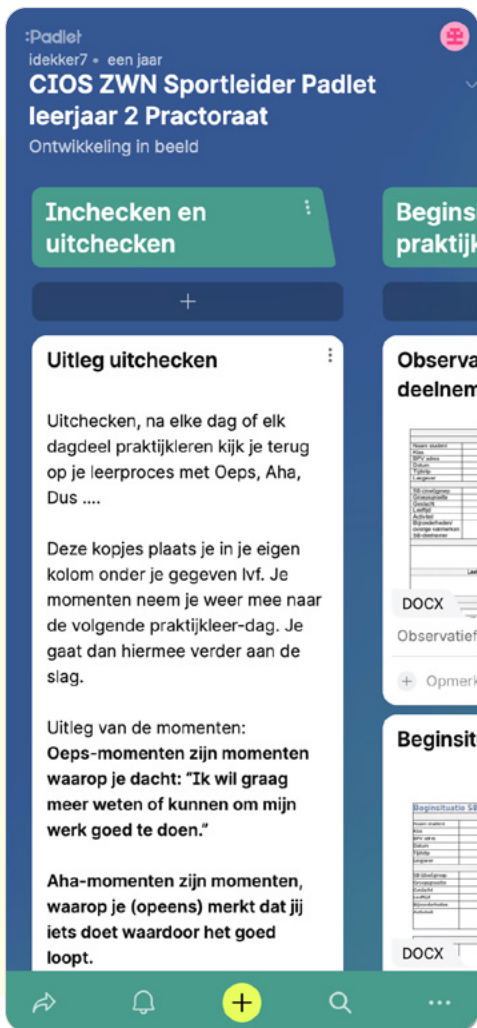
:Padlet
idekker7 • een jaar
CIOS ZWN Sportleider Padlet leerjaar 2 Practoraat
Ontwikkeling in beeld

Inchecken en uitchecken

+

Uitleg uitchecken

Uitchecken, na elke dag of elk dagdeel praktijkleren kijk je terug op je leerproces met Oeps, Aha, Dus ....

Deze kopjes plaats je in je eigen kolom onder je gegeven lvf. Je momenten neem je weer mee naar de volgende praktijkleer-dag. Je gaat dan hiermee verder aan de slag.

Uitleg van de momenten:
**Oeps-momenten zijn momenten waarop je dacht: "Ik wil graag meer weten of kunnen om mijn werk goed te doen."**

**Aha-momenten zijn momenten, waarop je (opeens) merkt dat jij iets doet waardoor het goed loopt.**

Begins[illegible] praktijk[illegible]

Observa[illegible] deelnem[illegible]

DOCX
Observatief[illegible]
+ Opmerk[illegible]

Beginsit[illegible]

Beginsituatie S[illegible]

DOCX